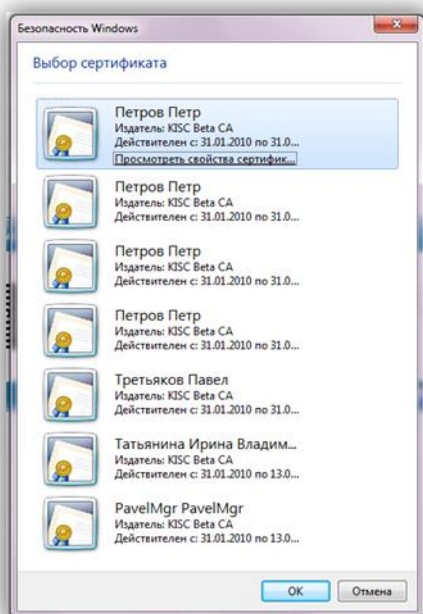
Безопасность Windows

Выбор сертификата

Петров Петр
Издатель: KISC Beta CA
Действителен с: 31.01.2010 по 31.0...
Просмотреть свойства сертифик...

Петров Петр
Издатель: KISC Beta CA
Действителен с: 31.01.2010 по 31.0...

Петров Петр
Издатель: KISC Beta CA
Действителен с: 31.01.2010 по 31.0...

Петров Петр
Издатель: KISC Beta CA
Действителен с: 31.01.2010 по 31.0...

Третьяков Павел
Издатель: KISC Beta CA
Действителен с: 31.01.2010 по 31.0...

Татьянина Ирина Владим...
Издатель: KISC Beta CA
Действителен с: 31.01.2010 по 13.0...

PavelMgr PavelMgr
Издатель: KISC Beta CA
Действителен с: 31.01.2010 по 13.0...

OK Отмена